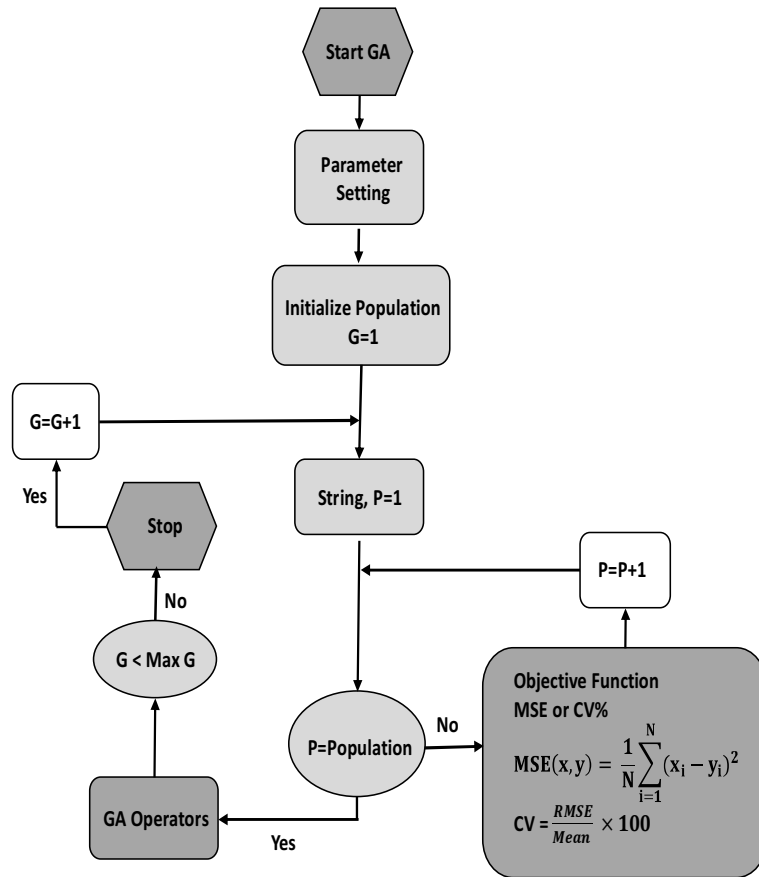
Start GA

Parameter Setting

Initialize Population
G=1

G=G+1

Yes

Stop

String, P=1

P=P+1

No

G < Max G

Objective Function
MSE or CV%
$\text{MSE}(x, y) = \frac{1}{N}\sum_{i=1}^{N}(x_i - y_i)^2$
$\text{CV} = \frac{RMSE}{Mean} \times 100$

P=Population

No

GA Operators

Yes